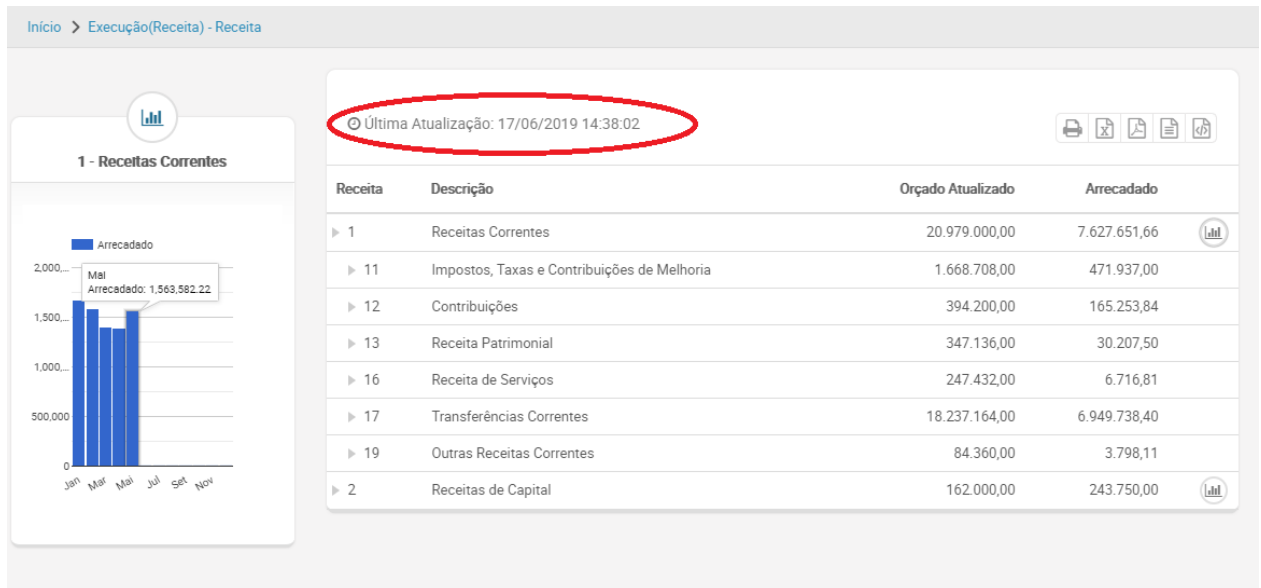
Início > Execução(Receita) - Receita

1 - Receitas Correntes

Arrecadado

2,000,...
1,500,...
1,000,...
500,000
0

Mai
Arrecadado: 1,563,582.22

Jan Mar Mai Jul Set Nov

Última Atualização: 17/06/2019 14:38:02

| Receita | Descrição | Orçado Atualizado | Arrecadado |
|---|---|---|---|
| 1 | Receitas Correntes | 20.979.000,00 | 7.627.651,66 |
| 11 | Impostos, Taxas e Contribuições de Melhoria | 1.668.708,00 | 471.937,00 |
| 12 | Contribuições | 394.200,00 | 165.253,84 |
| 13 | Receita Patrimonial | 347.136,00 | 30.207,50 |
| 16 | Receita de Serviços | 247.432,00 | 6.716,81 |
| 17 | Transferências Correntes | 18.237.164,00 | 6.949.738,40 |
| 19 | Outras Receitas Correntes | 84.360,00 | 3.798,11 |
| 2 | Receitas de Capital | 162.000,00 | 243.750,00 |